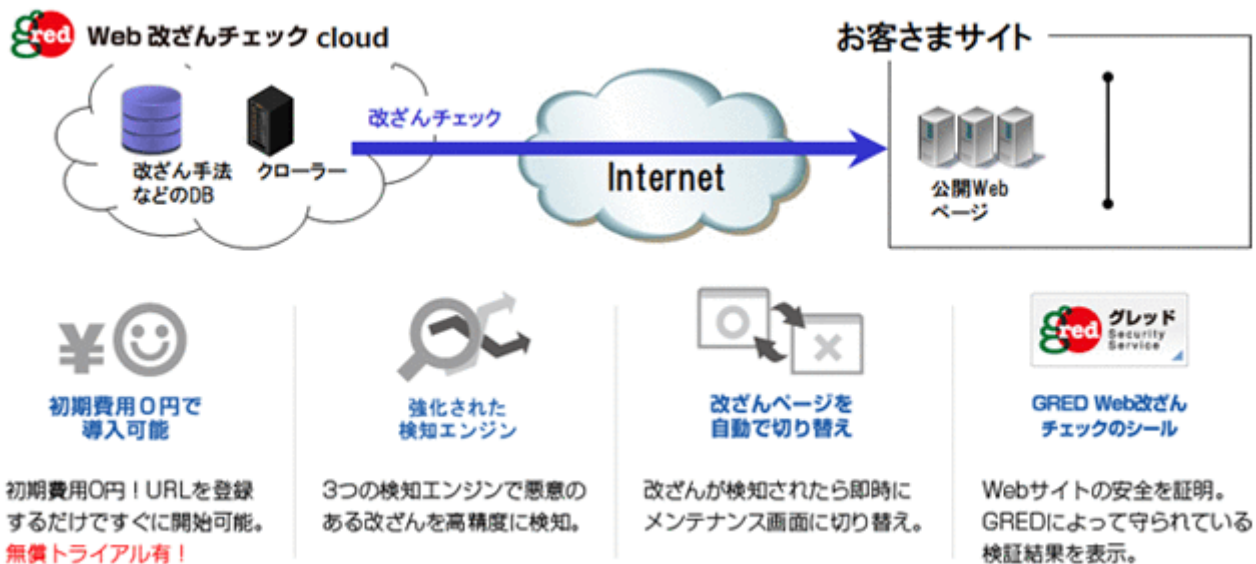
gred Web 改ざんチェック cloud

改ざん手法などのDB

クローラー

改ざんチェック

Internet

お客さまサイト

公開Webページ

¥

初期費用0円で導入可能

初期費用0円！URLを登録するだけですぐに開始可能。
無償トライアル有！

強化された検知エンジン

3つの検知エンジンで悪意のある改ざんを高精度に検知。

改ざんページを自動で切り替え

改ざんが検知されたら即時にメンテナンス画面に切り替え。

gred グレッド Security Service

GRED Web改ざんチェックのシール

Webサイトの安全を証明。GREDによって守られている検証結果を表示。